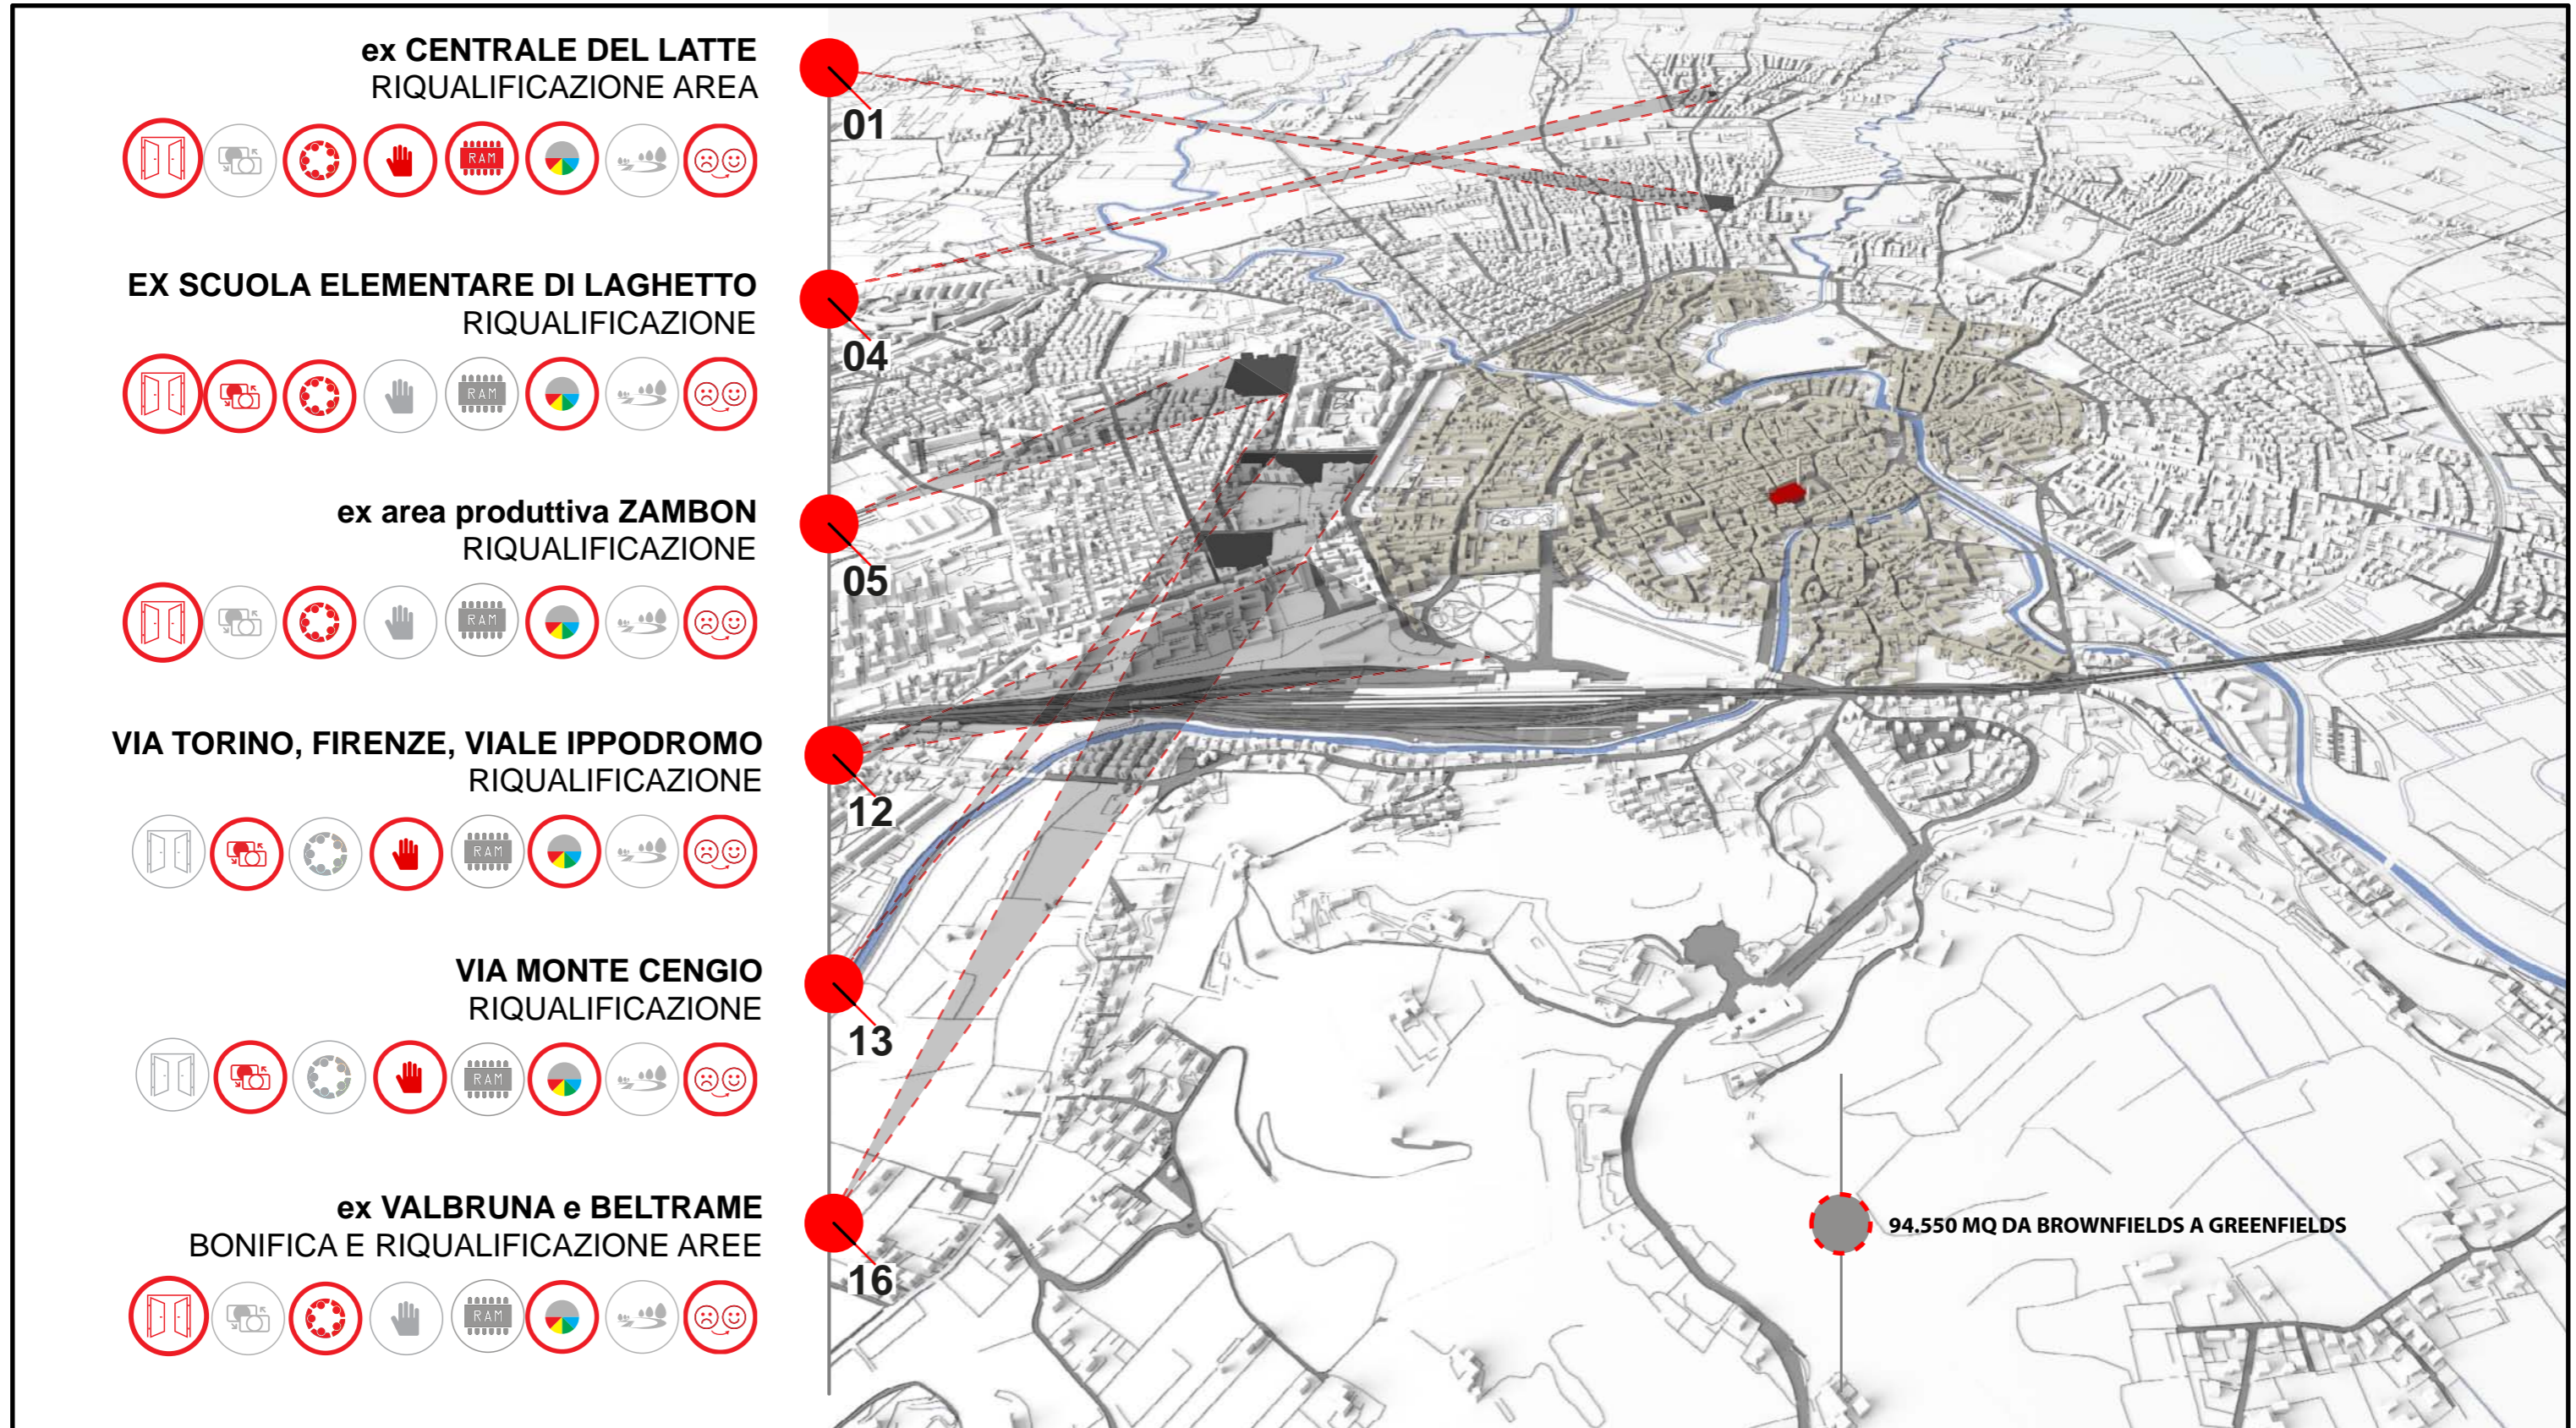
ex CENTRALE DEL LATTE
RIQUALIFICAZIONE AREA

RAM

01

EX SCUOLA ELEMENTARE DI LAGHETTO
RIQUALIFICAZIONE

RAM

04

ex area produttiva ZAMBON
RIQUALIFICAZIONE

RAM

05

VIA TORINO, FIRENZE, VIALE IPPODROMO
RIQUALIFICAZIONE

RAM

12

VIA MONTE CENGIO
RIQUALIFICAZIONE

RAM

13

ex VALBRUNA e BELTRAME
BONIFICA E RIQUALIFICAZIONE AREE

RAM

16

94.550 MQ DA BROWNFIELDS A GREENFIELDS